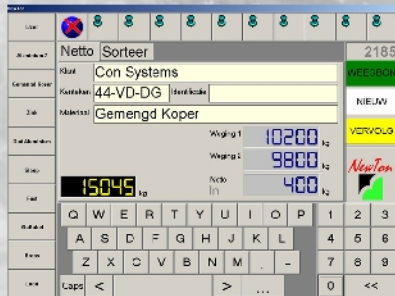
Netto Sorteer

2185

Klant Con Systems

Kenteken 44-VD-DG Identificatie

Materiaal Gemengd Koper

WEEGBON

NIEUW

VERVOLG

Weging 1 10200 kg

Weging 2 9800 kg

Netto In 400 kg

15045 kg

NewTon

Q W E R T Y U I O P

A S D F G H J K L

Z X C V B N M

Caps < > ...

1 2 3

4 5 6

7 8 9

0 <<